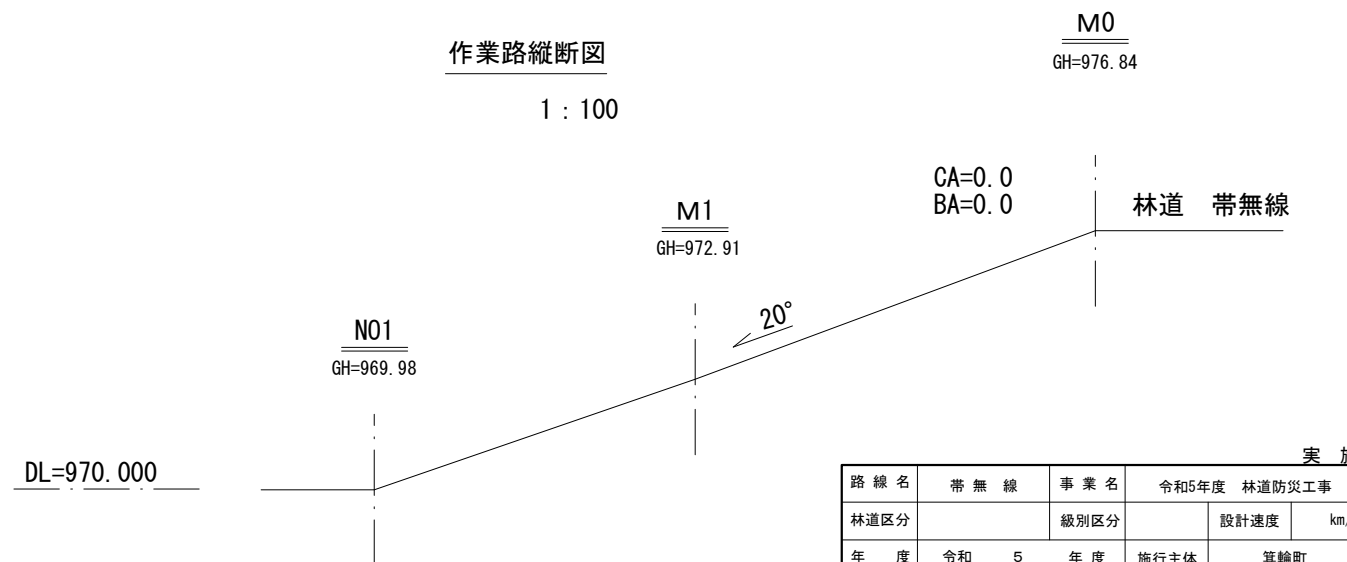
作業路縦断図

1：100

M0
GH=976.84

CA=0.0
BA=0.0

林道　帯無線

M1
GH=972.91

20°

N01
GH=969.98

DL=970.000

実 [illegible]

| 路線名 | 帯 無 線 | 事業名 | 令和5年度　林道防災工事 | | |
|---|---|---|---|---|---|
| 林道区分 | | 級別区分 | | 設計速度 | km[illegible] |
| 年　度 | 令和　　5 | 年 度 | 施行主体 | 箕輪町 | |